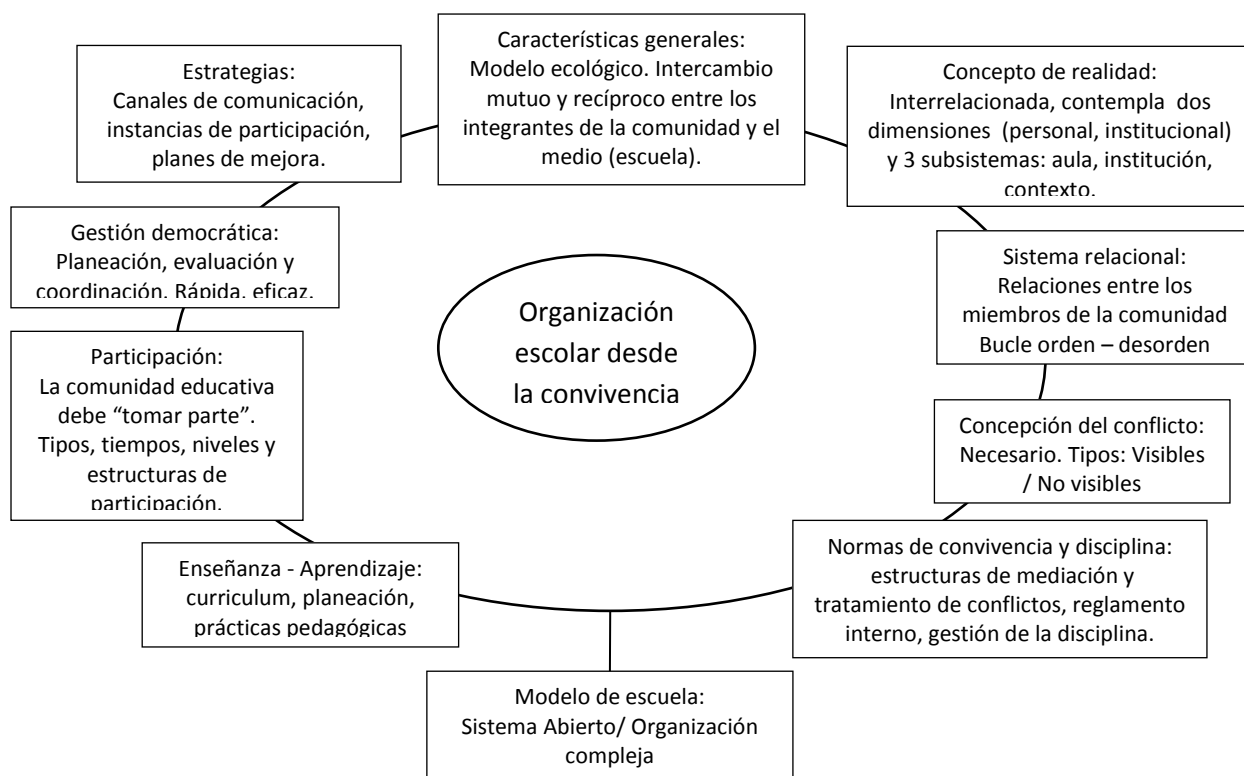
Características generales: Modelo ecológico. Intercambio mutuo y recíproco entre los integrantes de la comunidad y el medio (escuela).

Estrategias: Canales de comunicación, instancias de participación, planes de mejora.

Concepto de realidad: Interrelacionada, contempla dos dimensiones (personal, institucional) y 3 subsistemas: aula, institución, contexto.

Gestión democrática: Planeación, evaluación y coordinación. Rápida, eficaz.

Sistema relacional: Relaciones entre los miembros de la comunidad Bucle orden – desorden

Organización escolar desde la convivencia

Participación: La comunidad educativa debe “tomar parte”. Tipos, tiempos, niveles y estructuras de participación.

Concepción del conflicto: Necesario. Tipos: Visibles / No visibles

Enseñanza - Aprendizaje: curriculum, planeación, prácticas pedagógicas

Normas de convivencia y disciplina: estructuras de mediación y tratamiento de conflictos, reglamento interno, gestión de la disciplina.

Modelo de escuela: Sistema Abierto/ Organización compleja